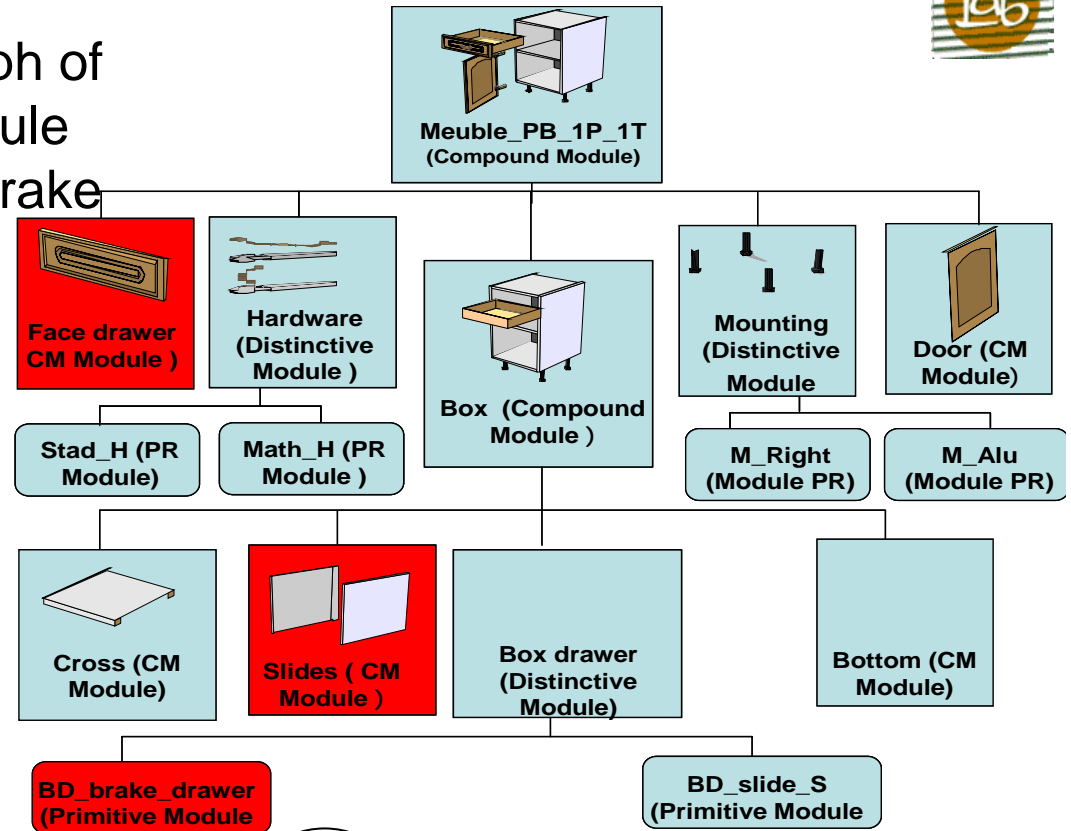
ph of
ule
rake

Meuble_PB_1P_1T
(Compound Module)

Face drawer
CM Module )

Hardware
(Distinctive
Module )

Box (Compound
Module )

Mounting
(Distinctive
Module

Door (CM
Module)

Stad_H (PR
Module)

Math_H (PR
Module )

M_Right
(Module PR)

M_Alu
(Module PR)

Cross (CM
Module)

Slides ( CM
Module )

Box drawer
(Distinctive
Module)

Bottom (CM
Module)

BD_brake_drawer
(Primitive Module

BD_slide_S
(Primitive Module